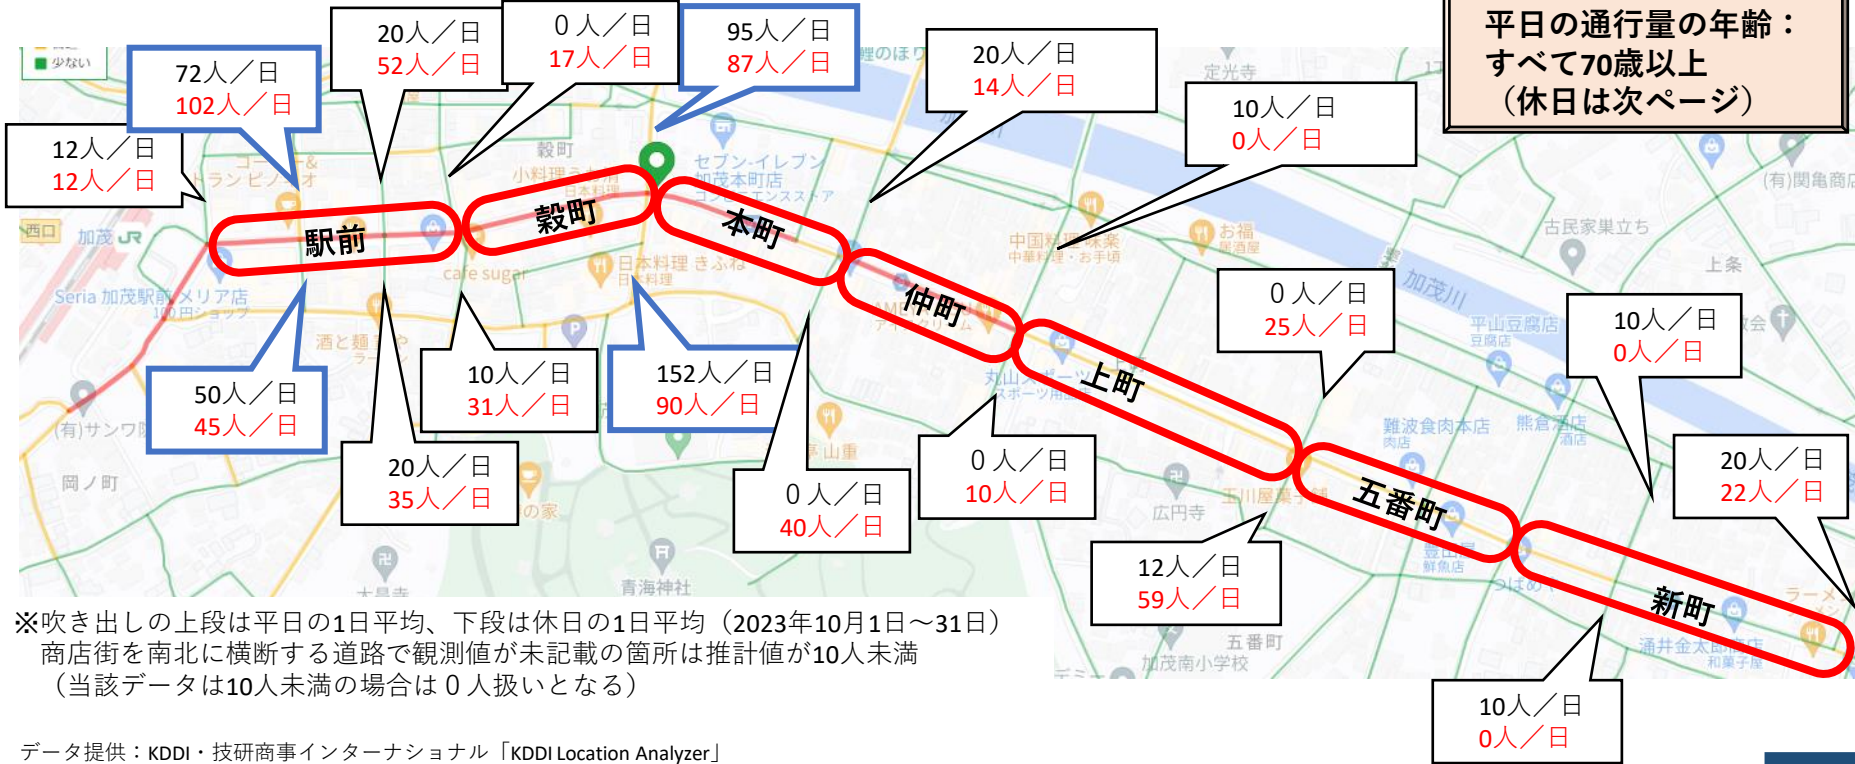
平日の通行量の年齢：
すべて70歳以上
（休日は次ページ）

少ない

12人／日
12人／日

72人／日
102人／日

20人／日
52人／日

0人／日
17人／日

95人／日
87人／日

20人／日
14人／日

10人／日
0人／日

駅前
穀町
本町
仲町
上町
五番町
新町

50人／日
45人／日

20人／日
35人／日

10人／日
31人／日

152人／日
90人／日

0人／日
40人／日

0人／日
10人／日

0人／日
25人／日

10人／日
0人／日

20人／日
22人／日

12人／日
59人／日

10人／日
0人／日

西口
加茂 JR
Seria 加茂駅前メリア店
穀町
セブン-イレブン 加茂本町店
cafe sugar
日本料理 きふね
中国料理 味楽
お福
加茂川
古民家巣立ち
上条
平山豆腐店
丸山スポーツ用品
難波食肉本店
熊倉酒店
広円寺
五番町
加茂南小学校
青海神社
岡ノ町
(有)サンワ
(有)関亀商店
定光寺
酒と麺
山重

※吹き出しの上段は平日の1日平均、下段は休日の1日平均（2023年10月1日～31日）
商店街を南北に横断する道路で観測値が未記載の箇所は推計値が10人未満
（当該データは10人未満の場合は０人扱いとなる）

データ提供：KDDI・技研商事インターナショナル「KDDI Location Analyzer」